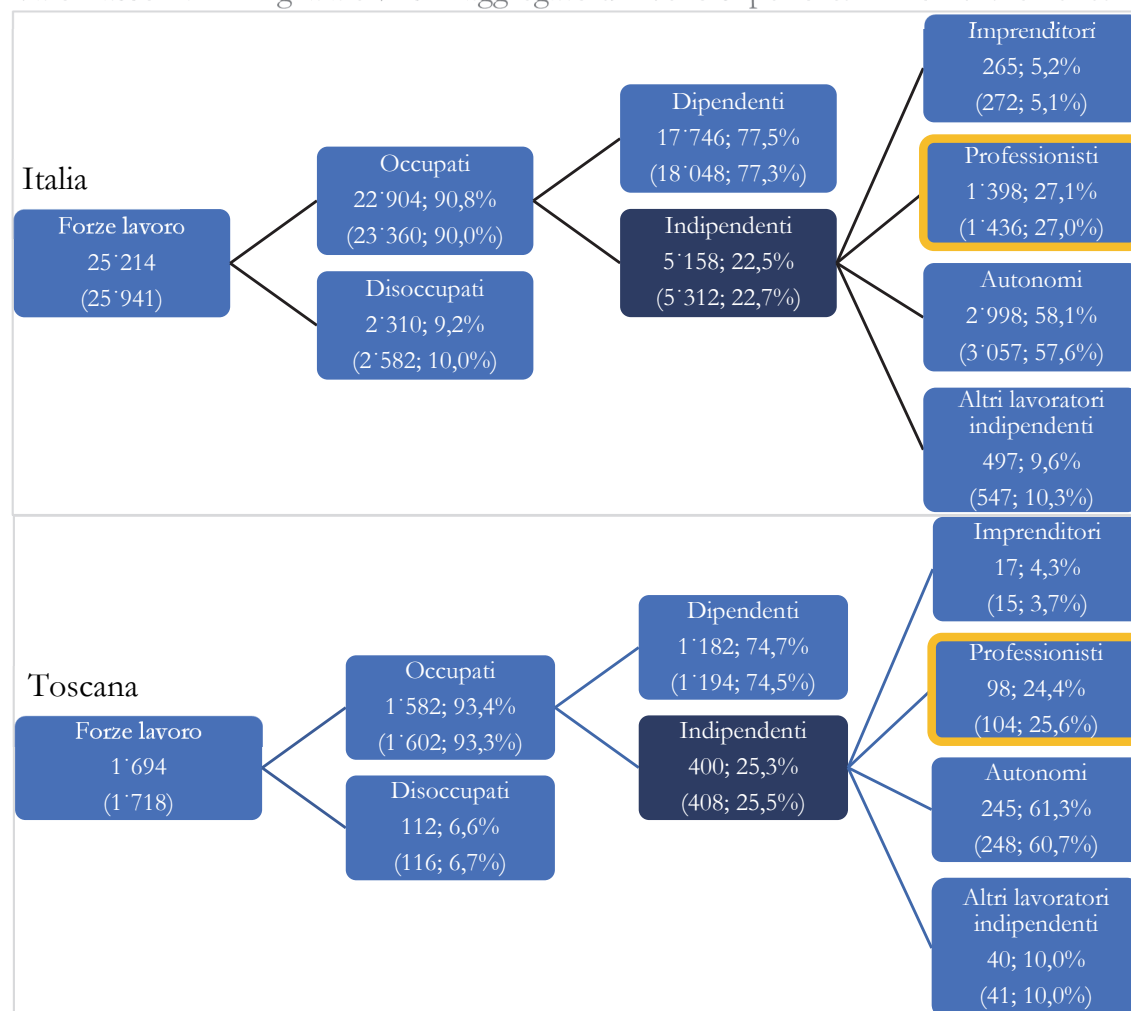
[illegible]

Italia

Forze lavoro
25˙214
(25˙941)

Occupati
22˙904; 90,8%
(23˙360; 90,0%)

Disoccupati
2˙310; 9,2%
(2˙582; 10,0%)

Dipendenti
17˙746; 77,5%
(18˙048; 77,3%)

Indipendenti
5˙158; 22,5%
(5˙312; 22,7%)

Imprenditori
265; 5,2%
(272; 5,1%)

Professionisti
1˙398; 27,1%
(1˙436; 27,0%)

Autonomi
2˙998; 58,1%
(3˙057; 57,6%)

Altri lavoratori indipendenti
497; 9,6%
(547; 10,3%)

Toscana

Forze lavoro
1˙694
(1˙718)

Occupati
1˙582; 93,4%
(1˙602; 93,3%)

Disoccupati
112; 6,6%
(116; 6,7%)

Dipendenti
1˙182; 74,7%
(1˙194; 74,5%)

Indipendenti
400; 25,3%
(408; 25,5%)

Imprenditori
17; 4,3%
(15; 3,7%)

Professionisti
98; 24,4%
(104; 25,6%)

Autonomi
245; 61,3%
(248; 60,7%)

Altri lavoratori indipendenti
40; 10,0%
(41; 10,0%)